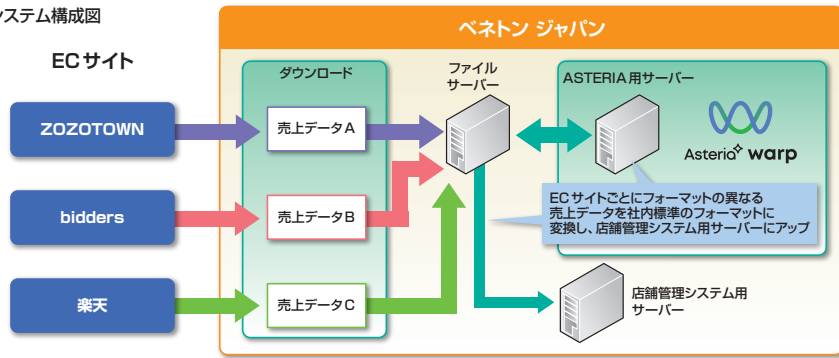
ステム構成図

ECサイト

ZOZOTOWN

bidders

楽天

ベネトン ジャパン

ダウンロード

売上データA

売上データB

売上データC

ファイルサーバー

ASTERIA用サーバー

Asteria warp

ECサイトごとにフォーマットの異なる売上データを社内標準のフォーマットに変換し、店舗管理システム用サーバーにアップ

店舗管理システム用サーバー